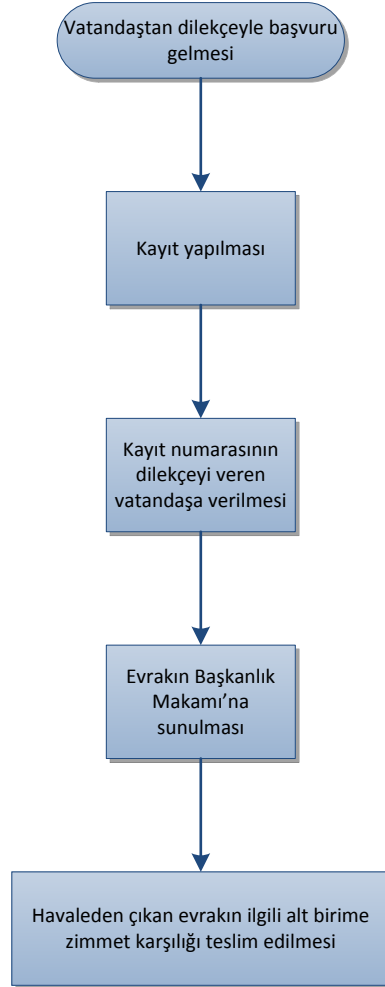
Vatandaştan dilekçeyle başvuru gelmesi

Kayıt yapılması

Kayıt numarasının dilekçeyi veren vatandaşa verilmesi

Evrakın Başkanlık Makamı'na sunulması

Havaleden çıkan evrakın ilgili alt birime zimmet karşılığı teslim edilmesi